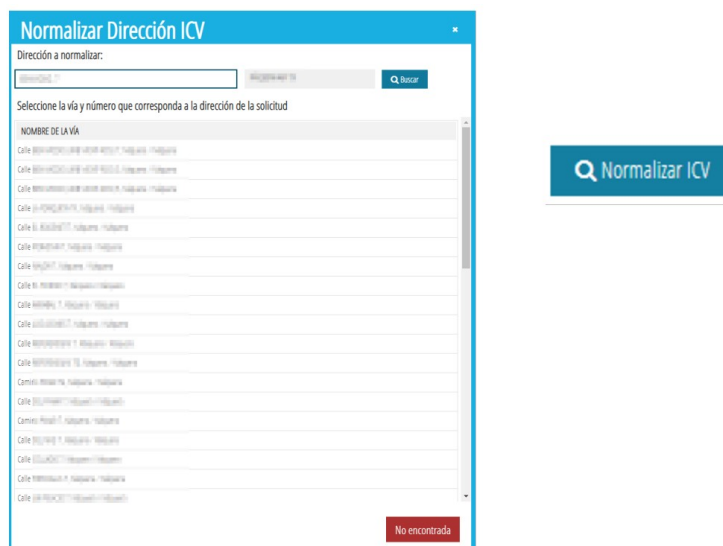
Normalizar Dirección ICV
×
Dirección a normalizar:
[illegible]
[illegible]
Buscar
Seleccione la vía y número que corresponda a la dirección de la solicitud

| NOMBRE DE LA VÍA |
|---|
| Calle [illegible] |
| Calle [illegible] |
| Calle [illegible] |
| Calle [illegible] |
| Calle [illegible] |
| Calle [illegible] |
| Calle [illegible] |
| Calle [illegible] |
| Calle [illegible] |
| Calle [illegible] |
| Calle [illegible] |
| Calle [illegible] |
| Camino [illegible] |
| Calle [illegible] |
| Camino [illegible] |
| Calle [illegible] |
| Calle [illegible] |
| Calle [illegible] |
| Calle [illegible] |

No encontrada

Normalizar ICV